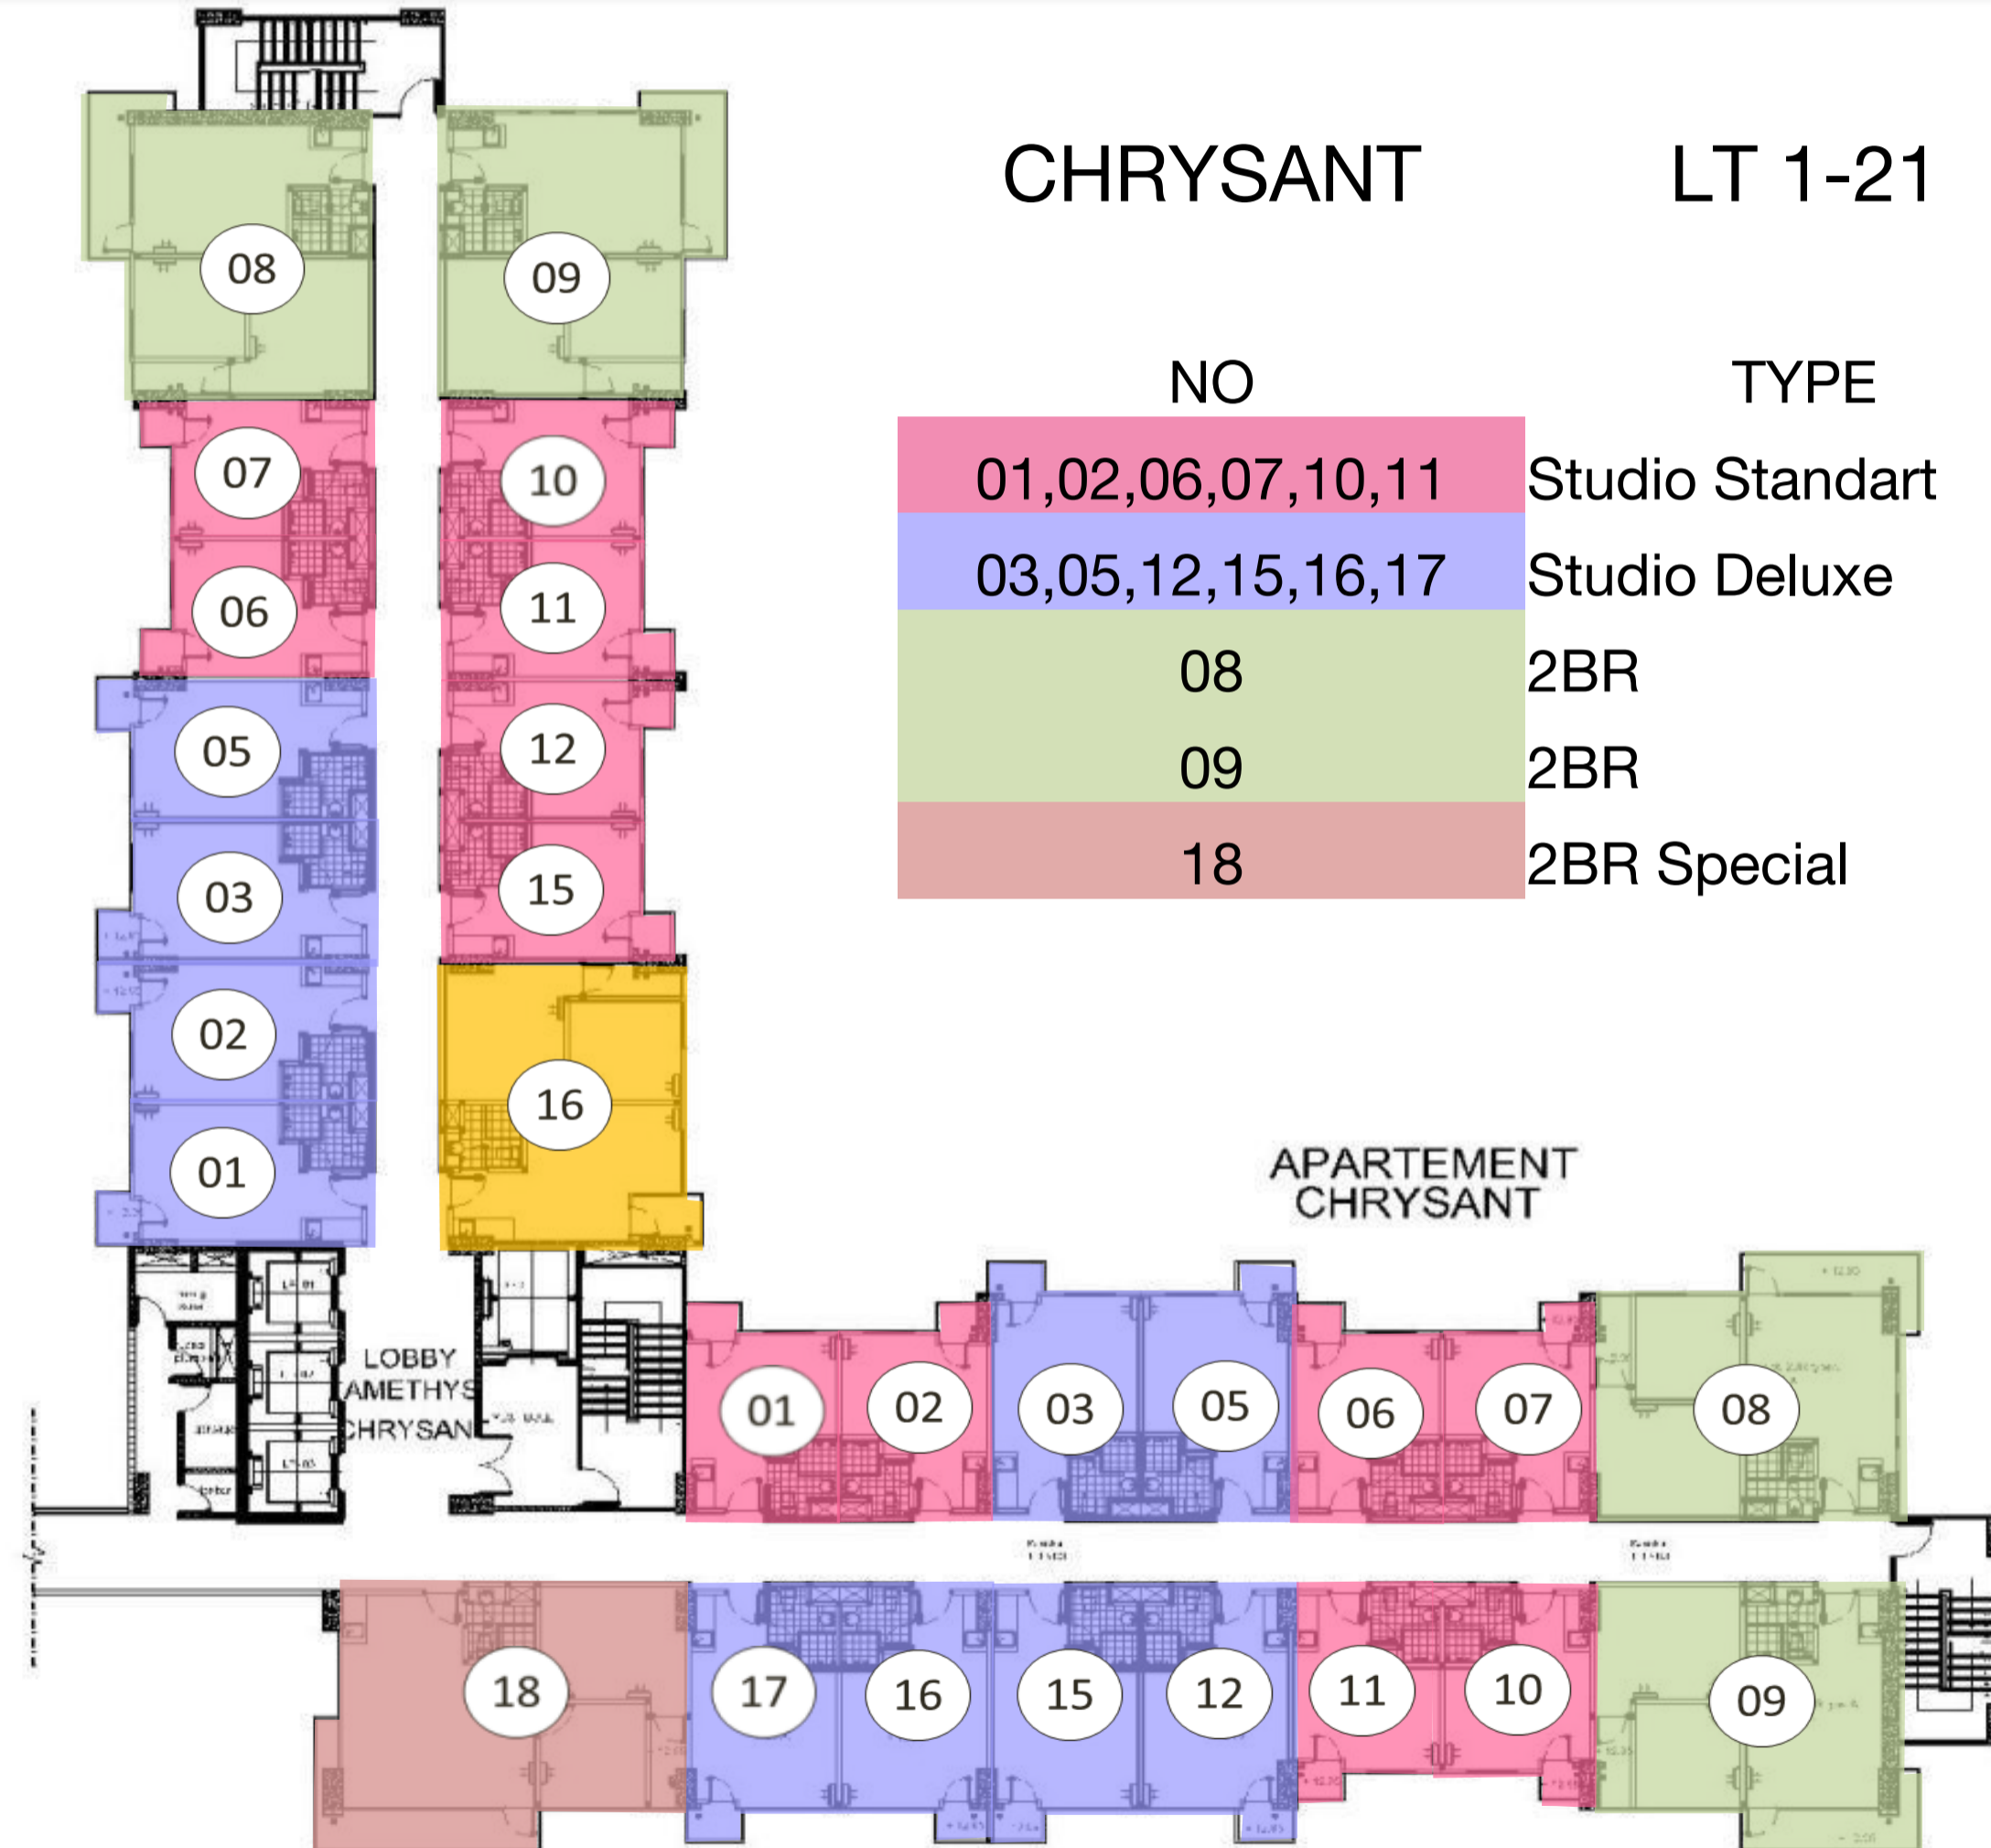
CHRYSANT LT 1-21

| NO | TYPE |
|---|---|
| 01,02,06,07,10,11 | Studio Standart |
| 03,05,12,15,16,17 | Studio Deluxe |
| 08 | 2BR |
| 09 | 2BR |
| 18 | 2BR Special |

08
09
07
10
06
11
05
12
03
15
02
16
01

APARTEMENT CHRYSANT

LOBBY AMETHYS CHRYSAN

01 02 03 05 06 07 08

18 17 16 15 12 11 10 09